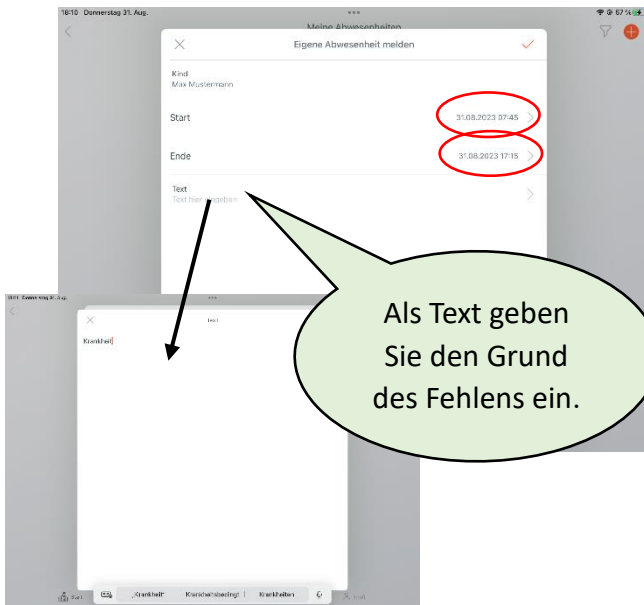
16:10 Donnerstag 31. Aug.

67 %

Meine Abwesenheiten

Eigene Abwesenheit melden

Kind
Max Mustermann

Start 31.08.2023 07:45

Ende 31.08.2023 17:15

Text
Text hier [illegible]geben

16:11 Donnerstag 31. Aug.

Text

Krankheit

„Krankheit"

Krankheitsbedingt

Krankheiten

Als Text geben Sie den Grund des Fehlens ein.